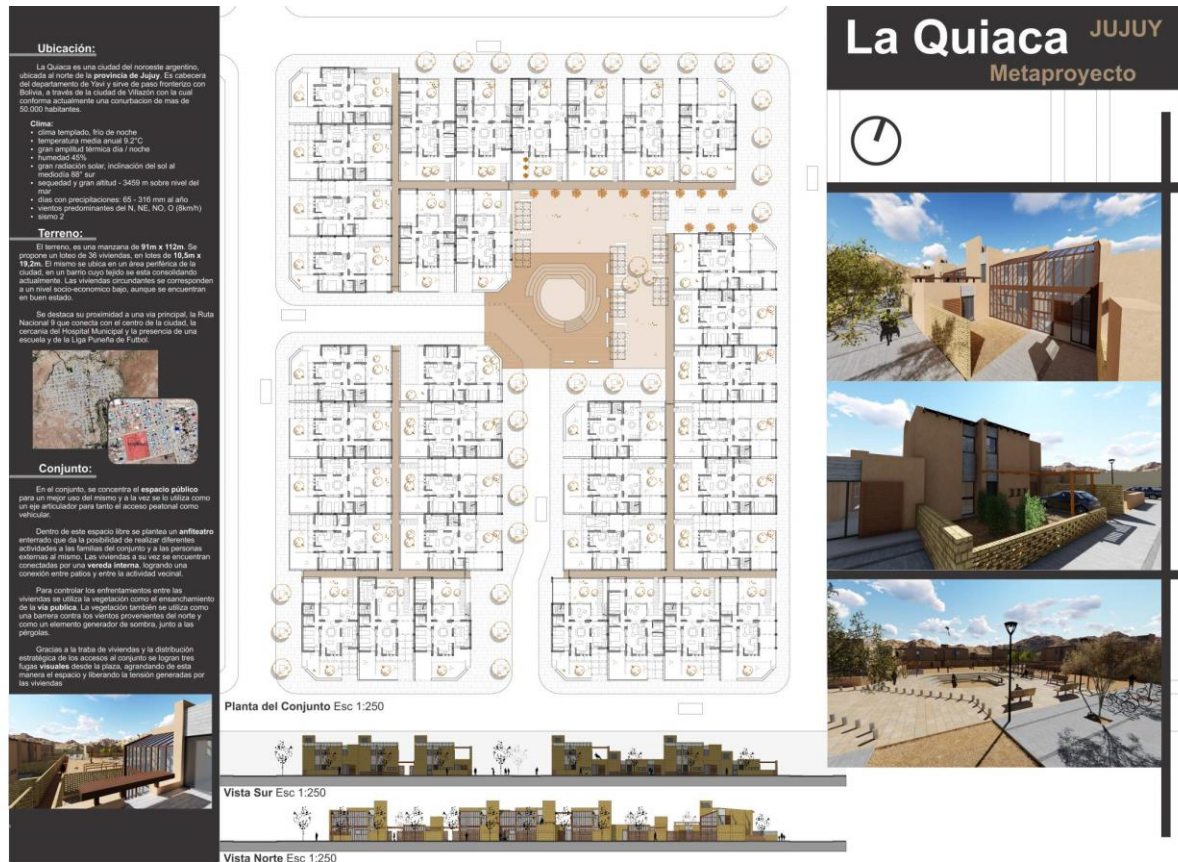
Ubicación:

La Quiaca es una ciudad del noroeste argentino, ubicada al norte de la provincia de Jujuy. Es cabecera del departamento de Yavi y sirve de paso fronterizo con Bolivia, a través de la ciudad de Villazón con la cual conforma actualmente una conurbacion de mas de 50.000 habitantes.

Clima:
• clima templado, frío de noche
• temperatura media anual 9,2°C
• gran amplitud térmica día / noche
• humedad 45%
• gran radiación solar, inclinación del sol al mediodía 88° sur
• sequedad y gran altitud - 3459 m sobre nivel del mar
• días con precipitaciones: 65 - 316 mm al año
• vientos predominantes del N, NE, NO, O (8km/h)
• sismo 2

Terreno:

El terreno, es una manzana de 91m x 112m. Se propone un loteo de 36 viviendas, en lotes de 10,5m x 19,2m. El mismo se ubica en un área periférica de la ciudad, en un barrio cuyo tejido se esta consolidando actualmente. Las viviendas circundantes se corresponden a un nivel socio-economico bajo, aunque se encuentran en buen estado.

Se destaca su proximidad a una via principal, la Ruta Nacional 9 que conecta con el centro de la ciudad, la cercania del Hospital Municipal y la presencia de una escuela y de la Liga Puneña de Futbol.

Conjunto:

En el conjunto, se concentra el espacio público para un mejor uso del mismo y a la vez se lo utiliza como un eje articulador para tanto el acceso peatonal como vehicular.

Dentro de este espacio libre se plantea un anfiteatro enterrado que da la posibilidad de realizar diferentes actividades a las familias del conjunto y a las personas externas al mismo. Las viviendas a su vez se encuentran conectadas por una vereda interna, logrando una conexión entre patios y entre la actividad vecinal.

Para controlar los enfrentamientos entre las viviendas se utiliza la vegetación como el ensanchamiento de la via publica. La vegetación también se utiliza como una barrera contra los vientos provenientes del norte y como un elemento generador de sombra, junto a las pérgolas.

Gracias a la traba de viviendas y la distribución estratégica de los accesos al conjunto se logran tres fugas visuales desde la plaza, agrandando de esta manera el espacio y liberando la tensión generadas por las viviendas

Planta del Conjunto Esc 1:250

Vista Sur Esc 1:250

Vista Norte Esc 1:250

La Quiaca JUJUY
Metaproyecto